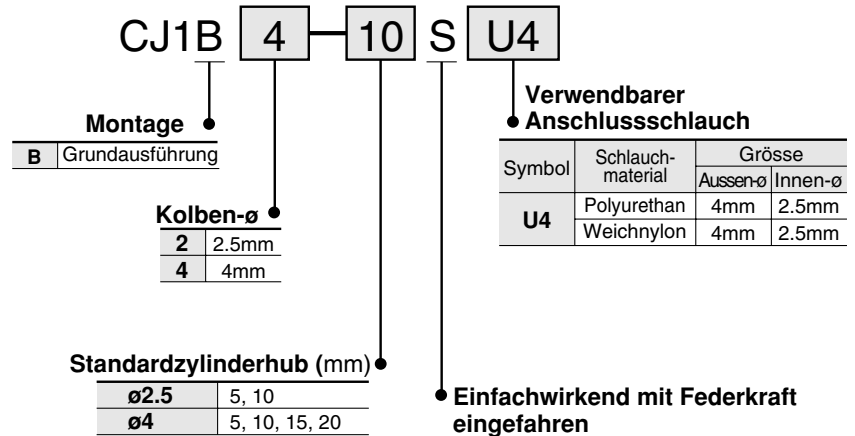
CJ1B 4 — 10 S U4

Montage

| B | Grundausführung |
|---|---|

Kolben-ø

| 2 | 2.5mm |
|---|---|
| 4 | 4mm |

Standardzylinderhub (mm)

| ø2.5 | 5, 10 |
|---|---|
| ø4 | 5, 10, 15, 20 |

Verwendbarer Anschlussschlauch

| Symbol | Schlauch-material | Grösse Aussen-ø | Grösse Innen-ø |
|---|---|---|---|
| U4 | Polyurethan | 4mm | 2.5mm |
| U4 | Weichnylon | 4mm | 2.5mm |

Einfachwirkend mit Federkraft eingefahren